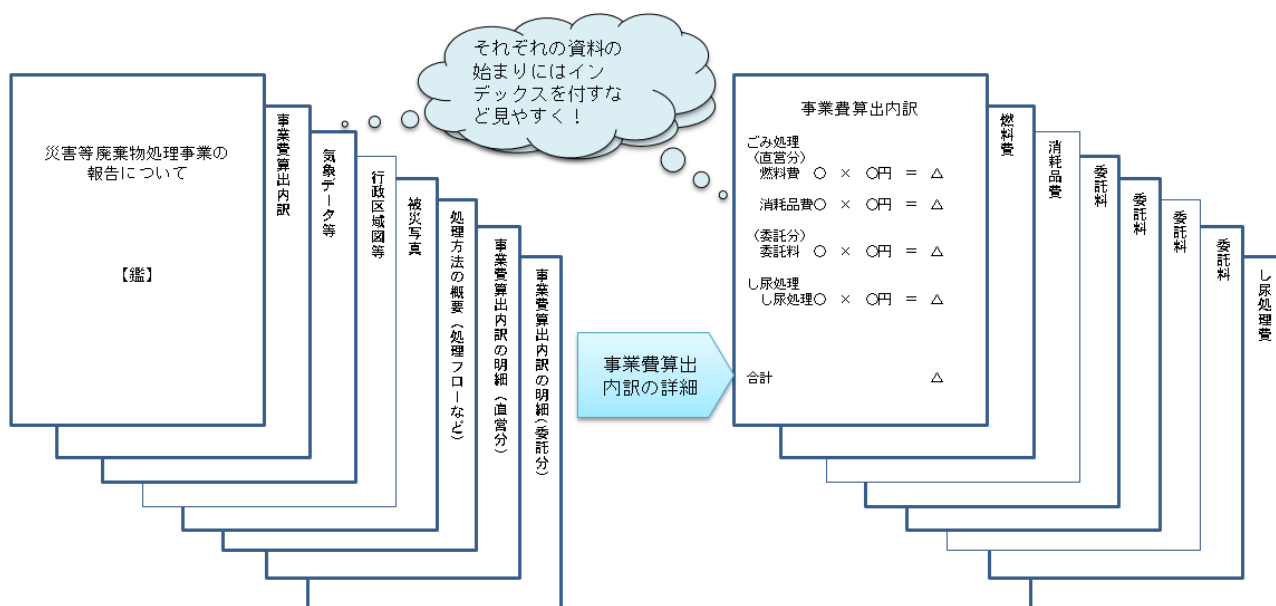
災害等廃棄物処理事業の報告について

【鑑】

事業費算出内訳

気象データ等

行政区域図等

被災写真

処理方法の概要（処理フローなど）

事業費算出内訳の明細（直営分）

事業費算出内訳の明細（委託分）

それぞれの資料の始まりにはインデックスを付すなど見やすく！

事業費算出内訳の詳細

事業費算出内訳

ごみ処理
（直営分）
燃料費　○　×　○円　＝　△

消耗品費○　×　○円　＝　△

（委託分）
委託料　○　×　○円　＝　△

し尿処理
し尿処理○　×　○円　＝　△

合計　△

燃料費

消耗品費

委託料

委託料

委託料

委託料

し尿処理費